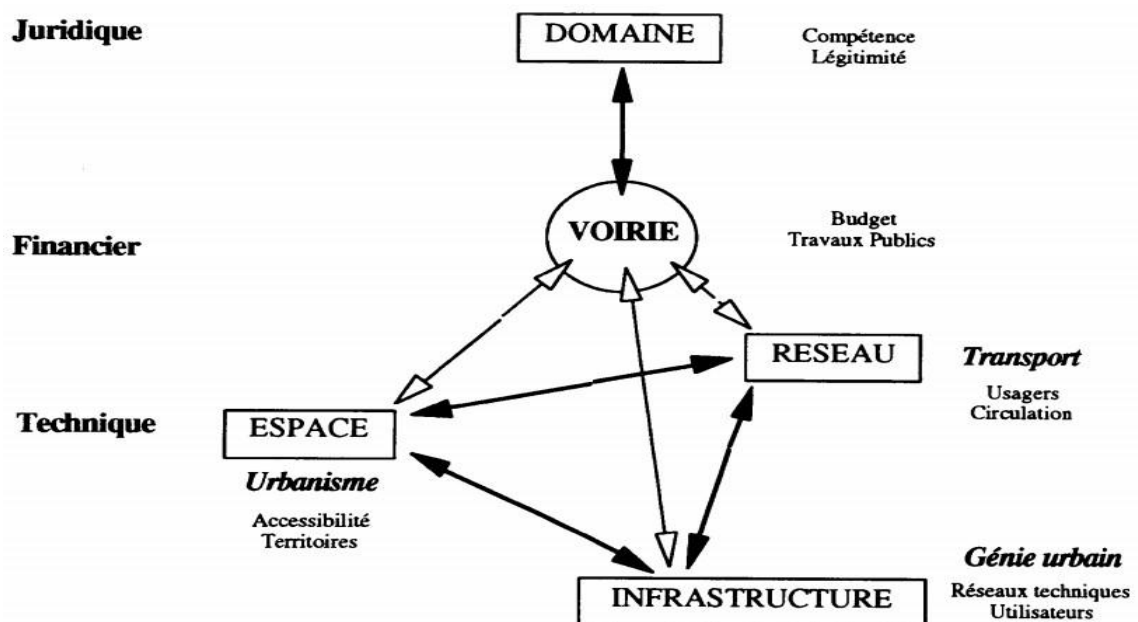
Juridique

DOMAINE

Compétence
Légitimité

Financier

VOIRIE

Budget
Travaux Publics

RESEAU

*Transport*

Usagers
Circulation

Technique

ESPACE

*Urbanisme*

Accessibilité
Territoires

*Génie urbain*

INFRASTRUCTURE

Réseaux techniques
Utilisateurs